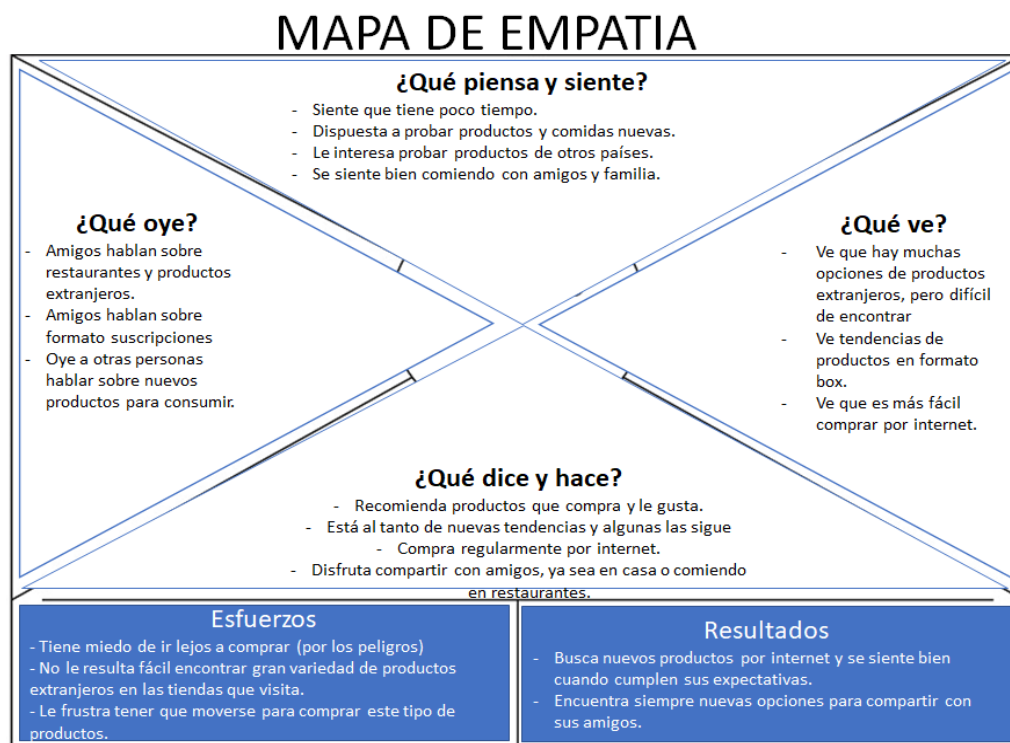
MAPA DE EMPATIA

¿Qué piensa y siente?
- Siente que tiene poco tiempo.
- Dispuesta a probar productos y comidas nuevas.
- Le interesa probar productos de otros países.
- Se siente bien comiendo con amigos y familia.

¿Qué oye?
- Amigos hablan sobre restaurantes y productos extranjeros.
- Amigos hablan sobre formato suscripciones
- Oye a otras personas hablar sobre nuevos productos para consumir.

¿Qué ve?
- Ve que hay muchas opciones de productos extranjeros, pero difícil de encontrar
- Ve tendencias de productos en formato box.
- Ve que es más fácil comprar por internet.

¿Qué dice y hace?
- Recomienda productos que compra y le gusta.
- Está al tanto de nuevas tendencias y algunas las sigue
- Compra regularmente por internet.
- Disfruta compartir con amigos, ya sea en casa o comiendo en restaurantes.

Esfuerzos
- Tiene miedo de ir lejos a comprar (por los peligros)
- No le resulta fácil encontrar gran variedad de productos extranjeros en las tiendas que visita.
- Le frustra tener que moverse para comprar este tipo de productos.

Resultados
- Busca nuevos productos por internet y se siente bien cuando cumplen sus expectativas.
- Encuentra siempre nuevas opciones para compartir con sus amigos.